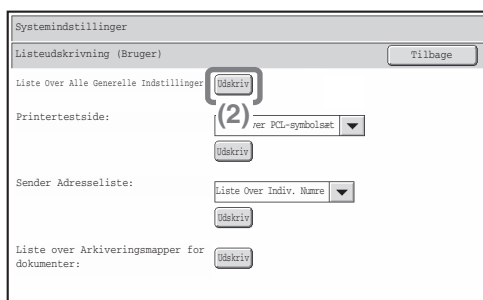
Systemindstillinger

Listeudskrivning (Bruger)

Tilbage

Liste Over Alle Generelle Indstillinger

Udskriv

(2)

Printertestside:

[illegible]ver PCL-symbolsæt

Udskriv

Sender Adresseliste:

Liste Over Indiv. Numre

Udskriv

Liste over Arkiveringsmapper for dokumenter:

Udskriv